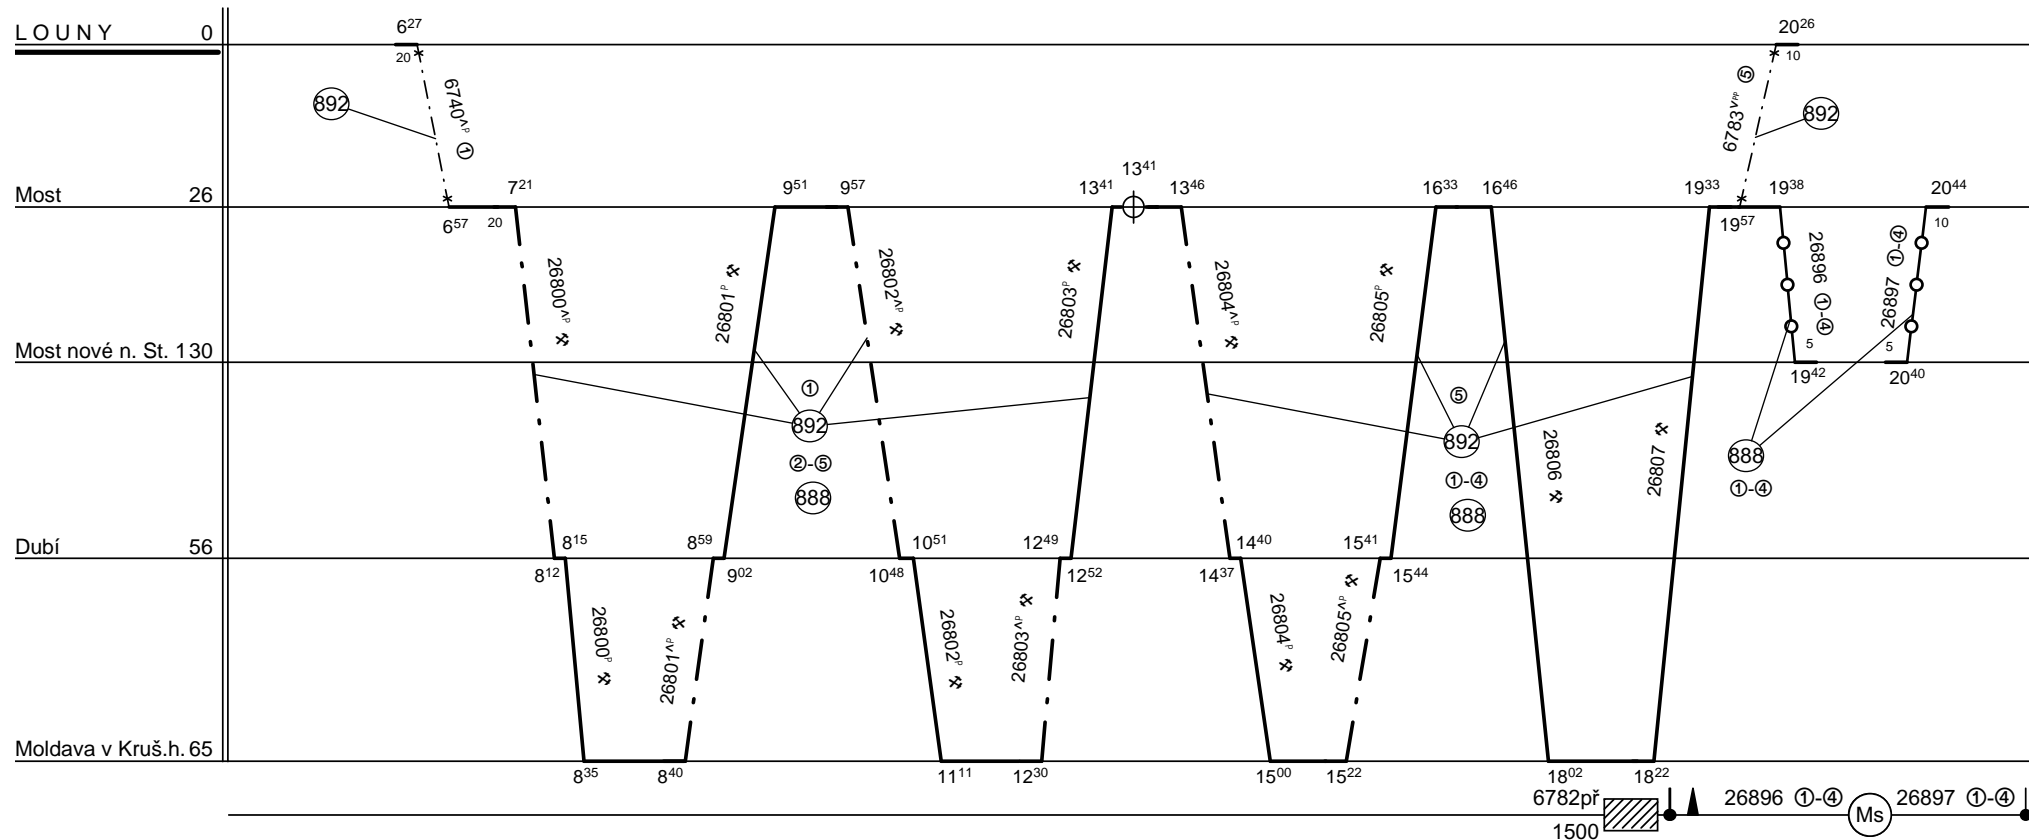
LOUNY 0
Most 26
Most nové n. St. 130
Dubí 56
Moldava v Kruš.h. 65

$6^{27}$
20
6740$^{AP}$ ①
892
$6^{57}$ 20 $7^{21}$
26800$^{AP}$
$8^{15}$
$8^{12}$
26800$^{P}$
$8^{35}$ $8^{40}$
26801$^{AP}$
$8^{59}$ $9^{02}$
26801$^{P}$
$9^{51}$ $9^{57}$
26802$^{AP}$
①
892
②-⑤
888
$10^{51}$ $10^{48}$
26802$^{P}$
$11^{11}$ $12^{30}$
26803$^{AP}$
$12^{49}$ $12^{52}$
26803$^{P}$
$13^{41}$ $13^{41}$ $13^{46}$
26804$^{AP}$
$14^{40}$ $14^{37}$
26804$^{P}$
$15^{00}$ $15^{22}$
26805$^{AP}$
$15^{41}$ $15^{44}$
26805$^{P}$
$16^{33}$ $16^{46}$
⑤
892
①-④
888
26806
$18^{02}$ $18^{22}$
26807
$19^{33}$ $19^{57}$ $19^{38}$
$20^{26}$
10
6783$^{VPP}$ ⑤
892
26896 ①-④
5
$19^{42}$
888
①-④
26897 ①-④
$20^{44}$
10
5
$20^{40}$
6782př
1500
26896 ①-④
Ms
26897 ①-④